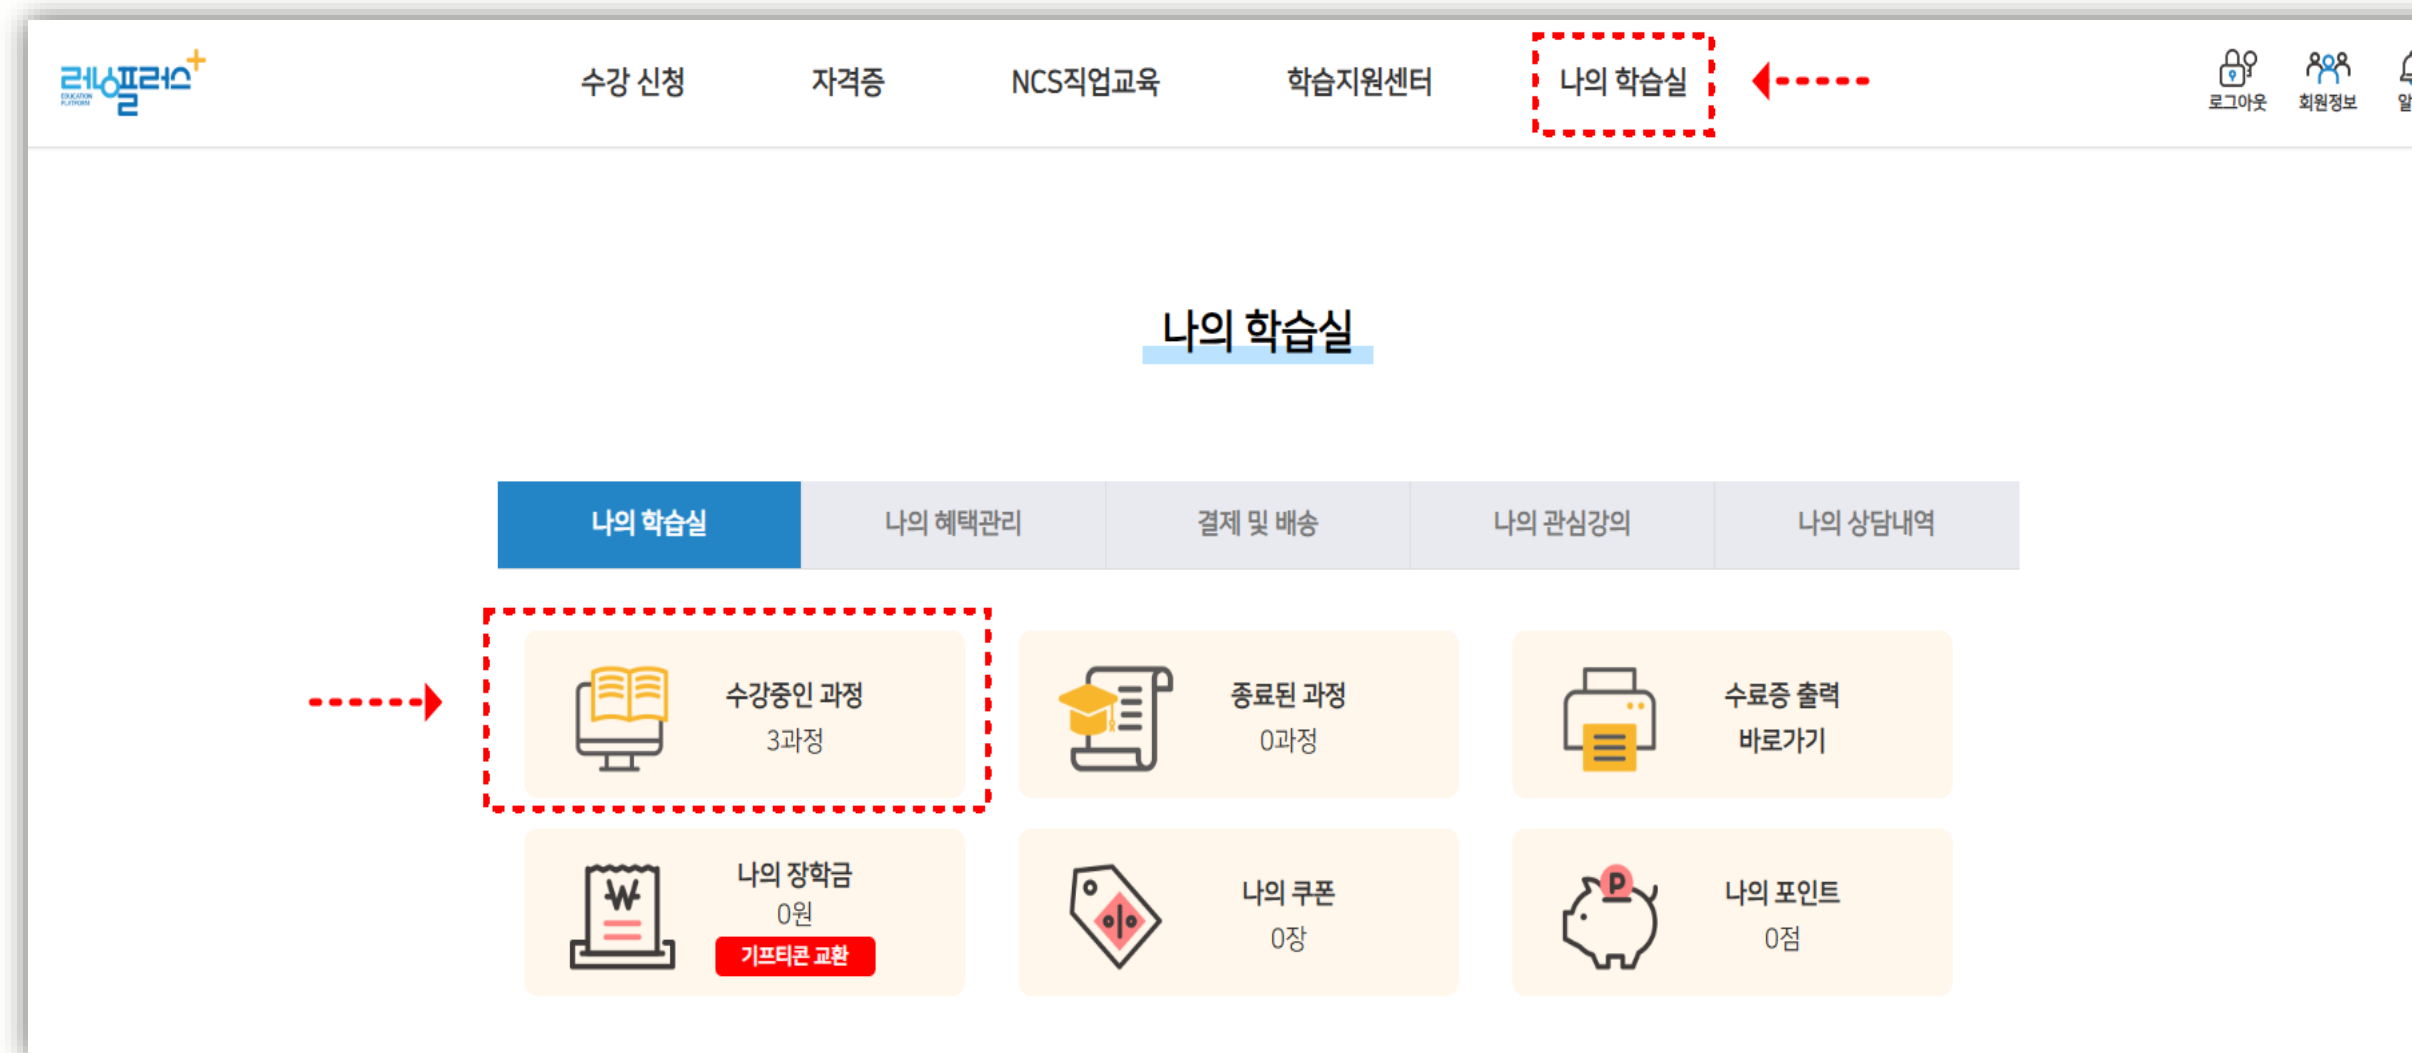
러닝플러스+ EDUCATION PLATFORM

수강 신청 자격증 NCS직업교육 학습지원센터 나의 학습실

로그아웃 회원정보 알

나의 학습실

| 나의 학습실 | 나의 혜택관리 | 결제 및 배송 | 나의 관심강의 | 나의 상담내역 |
|---|---|---|---|---|

수강중인 과정
3과정

종료된 과정
0과정

수료증 출력
바로가기

₩
나의 장학금
0원
기프티콘 교환

나의 쿠폰
0장

P
나의 포인트
0점